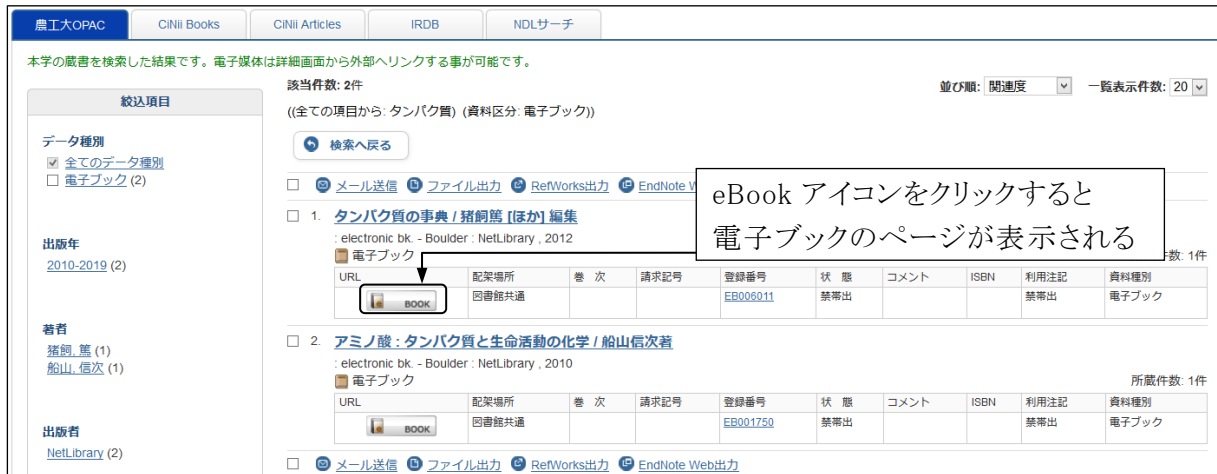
農工大OPAC CiNii Books CiNii Articles IRDB NDLサーチ

本学の蔵書を検索した結果です。電子媒体は詳細画面から外部へリンクする事が可能です。

絞込項目

データ種別
全てのデータ種別
電子ブック (2)

出版年
2010-2019 (2)

著者
猪飼, 篤 (1)
船山, 信次 (1)

出版者
NetLibrary (2)

該当件数: 2件

並び順: 関連度　一覧表示件数: 20

((全ての項目から: タンパク質) (資料区分: 電子ブック))

検索へ戻る

メール送信　ファイル出力　RefWorks出力　EndNote W

eBook アイコンをクリックすると
電子ブックのページが表示される

1. タンパク質の事典 / 猪飼篤 [ほか] 編集
: electronic bk. - Boulder : NetLibrary , 2012
電子ブック　数: 1件

| URL | 配架場所 | 巻 次 | 請求記号 | 登録番号 | 状 態 | コメント | ISBN | 利用注記 | 資料種別 |
|---|---|---|---|---|---|---|---|---|---|
| BOOK | 図書館共通 | | | EB006011 | 禁帯出 | | | 禁帯出 | 電子ブック |

2. アミノ酸 : タンパク質と生命活動の化学 / 船山信次著
: electronic bk. - Boulder : NetLibrary , 2010
電子ブック　所蔵件数: 1件

| URL | 配架場所 | 巻 次 | 請求記号 | 登録番号 | 状 態 | コメント | ISBN | 利用注記 | 資料種別 |
|---|---|---|---|---|---|---|---|---|---|
| BOOK | 図書館共通 | | | EB001750 | 禁帯出 | | | 禁帯出 | 電子ブック |

メール送信　ファイル出力　RefWorks出力　EndNote Web出力